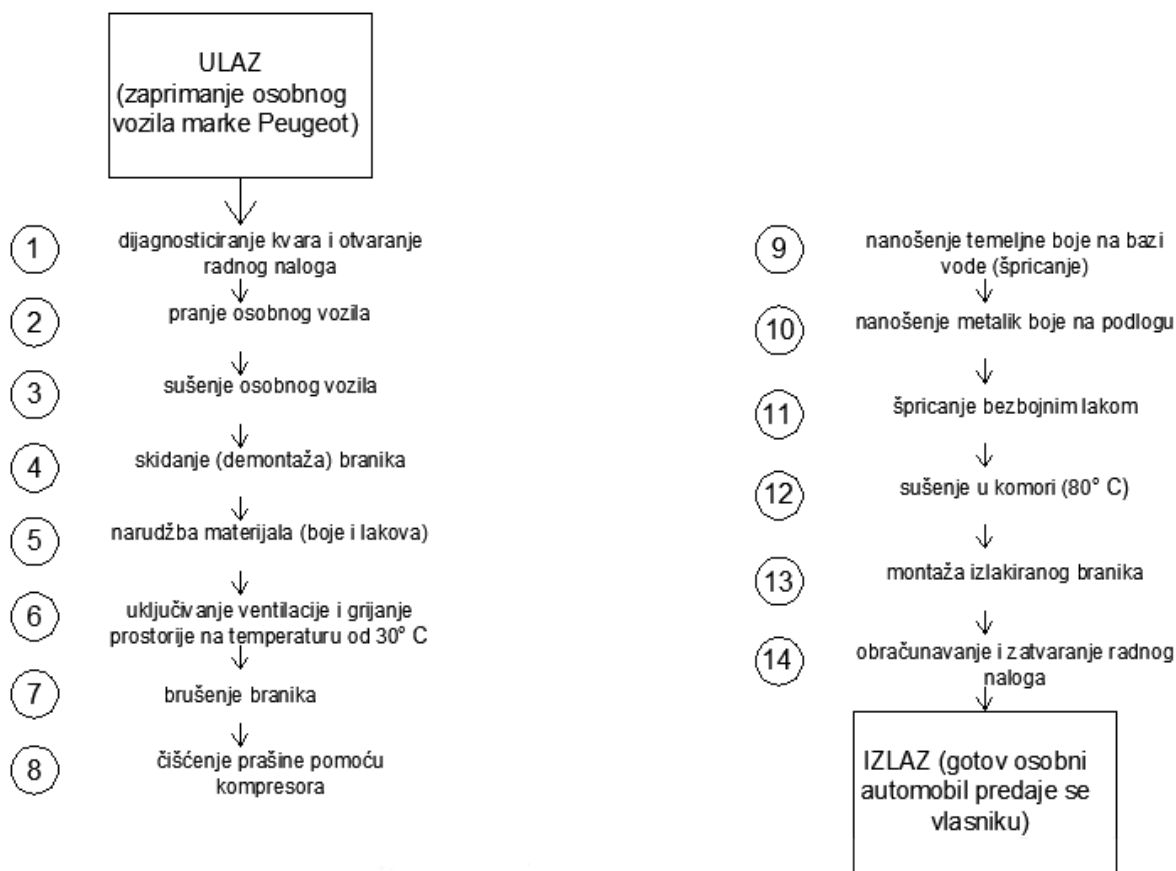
ULAZ
(zaprimanje osobnog vozila marke Peugeot)

1 dijagnosticiranje kvara i otvaranje radnog naloga

2 pranje osobnog vozila

3 sušenje osobnog vozila

4 skidanje (demontaža) branika

5 narudžba materijala (boje i lakova)

6 uključivanje ventilacije i grijanje prostorije na temperaturu od 30° C

7 brušenje branika

8 čišćenje prašine pomoću kompresora

9 nanošenje temeljne boje na bazi vode (špricanje)

10 nanošenje metalik boje na podlogu

11 špricanje bezbojnim lakom

12 sušenje u komori (80° C)

13 montaža izlakiranog branika

14 obračunavanje i zatvaranje radnog naloga

IZLAZ (gotov osobni automobil predaje se vlasniku)